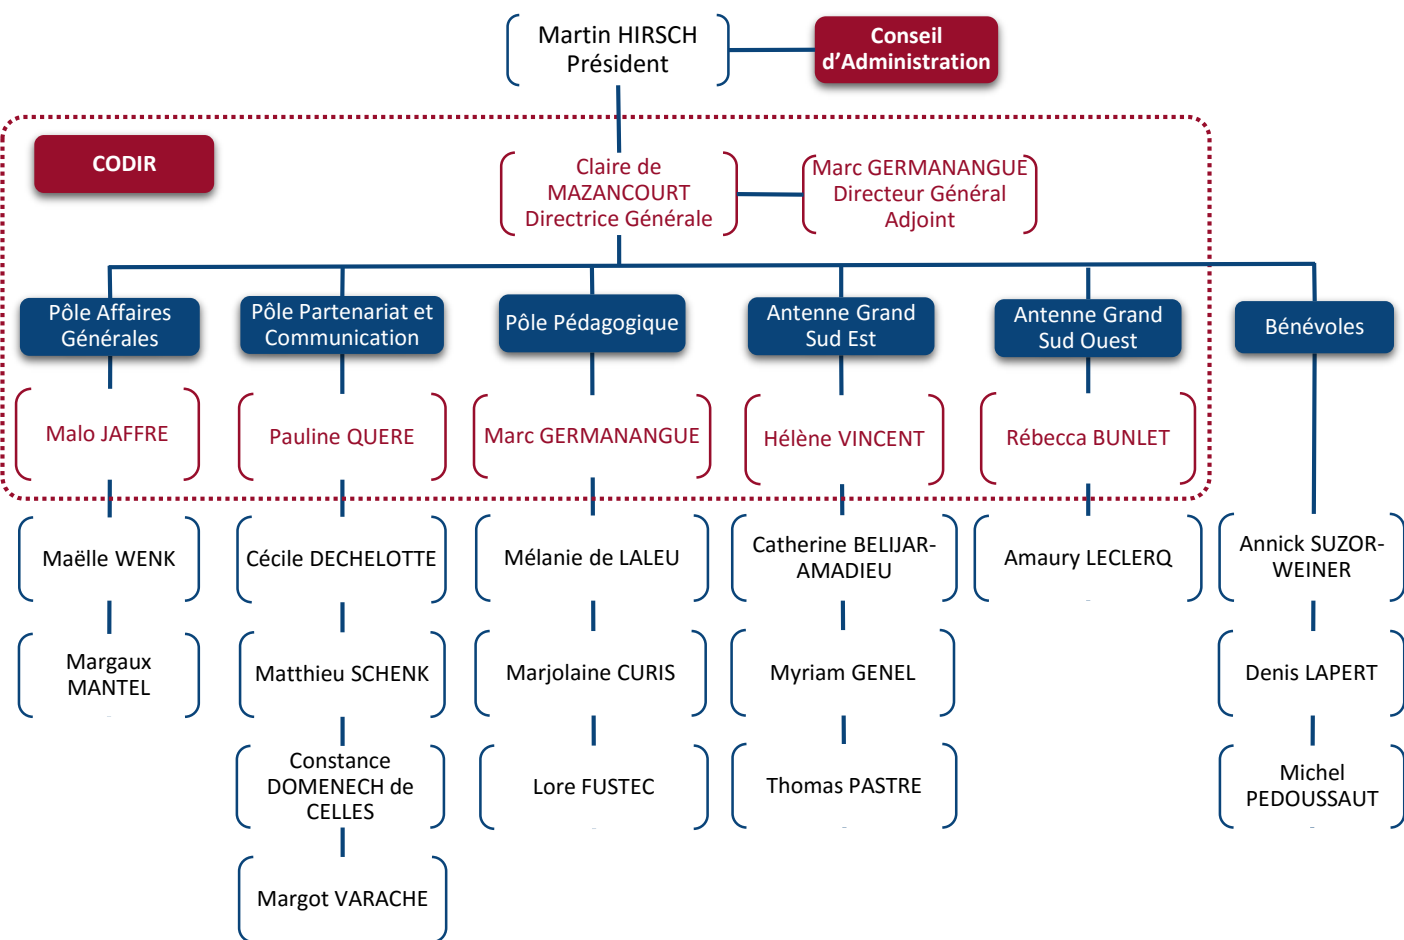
Martin HIRSCH
Président

Conseil d'Administration

CODIR

Claire de MAZANCOURT
Directrice Générale

Marc GERMANANGUE
Directeur Général Adjoint

Pôle Affaires Générales

Malo JAFFRE

Maëlle WENK

Margaux MANTEL

Pôle Partenariat et Communication

Pauline QUERE

Cécile DECHELOTTE

Matthieu SCHENK

Constance DOMENECH de CELLES

Margot VARACHE

Pôle Pédagogique

Marc GERMANANGUE

Mélanie de LALEU

Marjolaine CURIS

Lore FUSTEC

Antenne Grand Sud Est

Hélène VINCENT

Catherine BELIJAR-AMADIEU

Myriam GENEL

Thomas PASTRE

Antenne Grand Sud Ouest

Rébecca BUNLET

Amaury LECLERQ

Bénévoles

Annick SUZOR-WEINER

Denis LAPERT

Michel PEDOUSSAUT